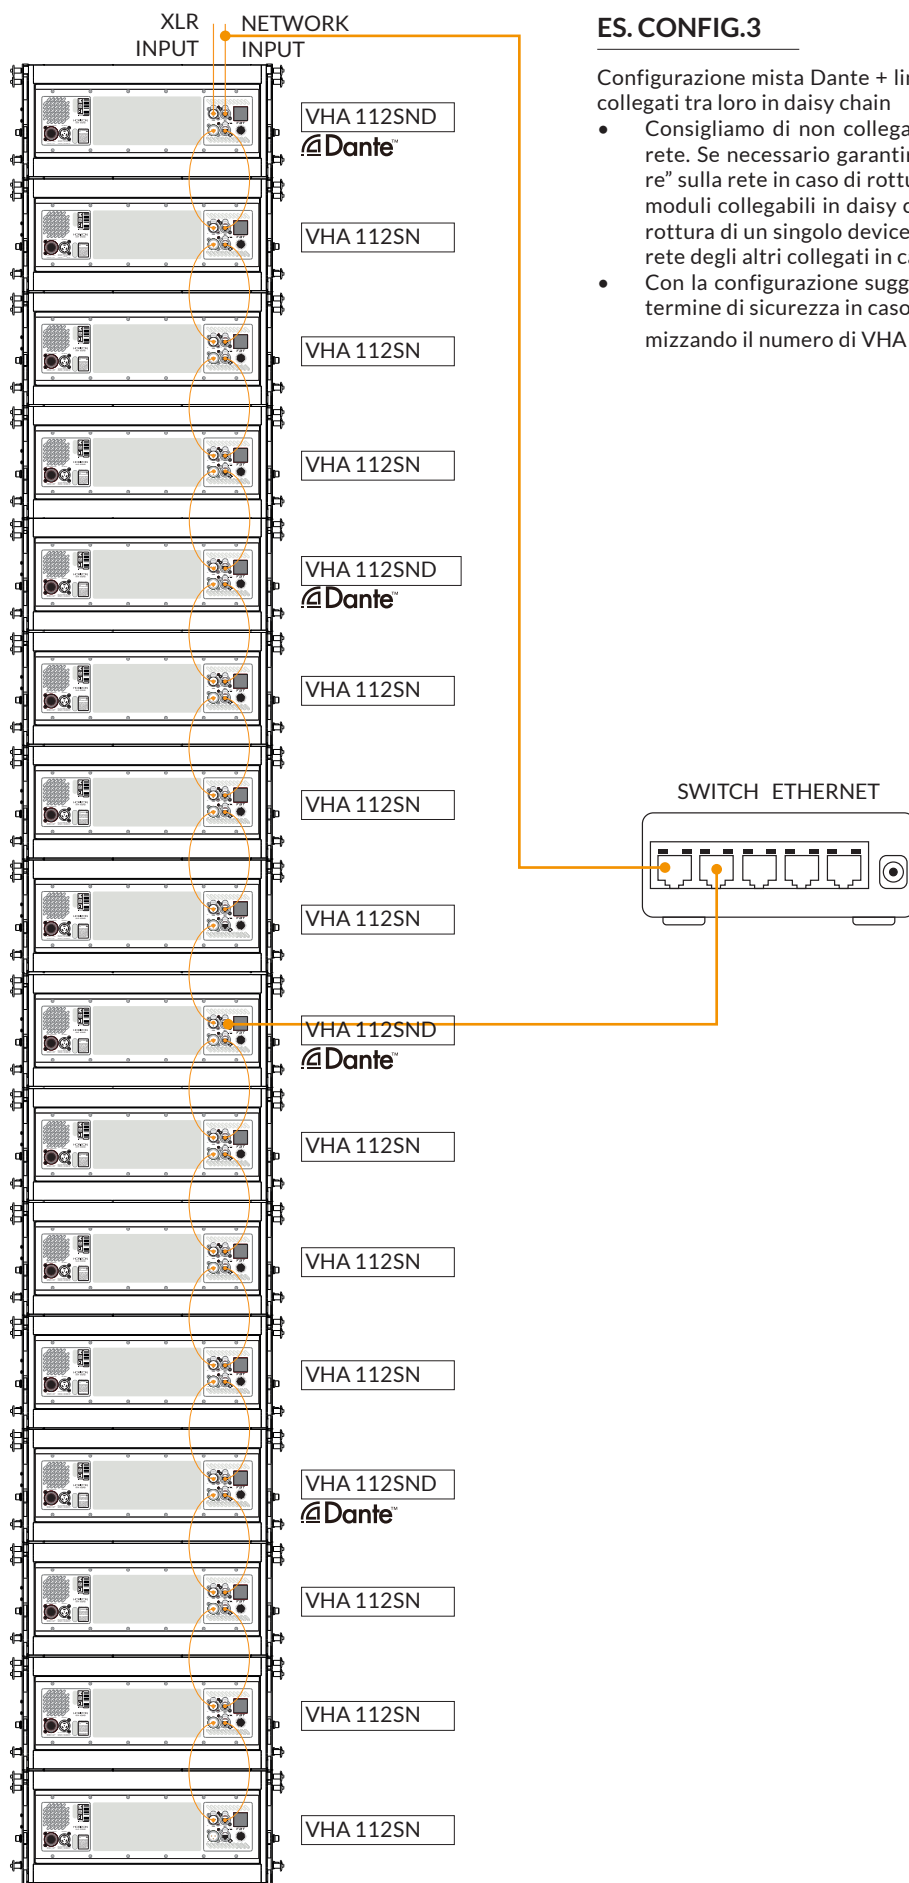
XLR INPUT

NETWORK INPUT

ES. CONFIG.3

Configurazione mista Dante + li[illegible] collegati tra loro in daisy chain

• Consigliamo di non collega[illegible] rete. Se necessario garantir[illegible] re" sulla rete in caso di rottu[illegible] moduli collegabili in daisy c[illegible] rottura di un singolo device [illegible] rete degli altri collegati in c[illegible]

• Con la configurazione sugg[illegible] termine di sicurezza in caso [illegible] mizzando il numero di VHA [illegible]

VHA 112SND

Dante™

VHA 112SN

VHA 112SN

VHA 112SN

VHA 112SND

Dante™

VHA 112SN

VHA 112SN

VHA 112SN

SWITCH ETHERNET

VHA 112SND

Dante™

VHA 112SN

VHA 112SN

VHA 112SN

VHA 112SND

Dante™

VHA 112SN

VHA 112SN

VHA 112SN